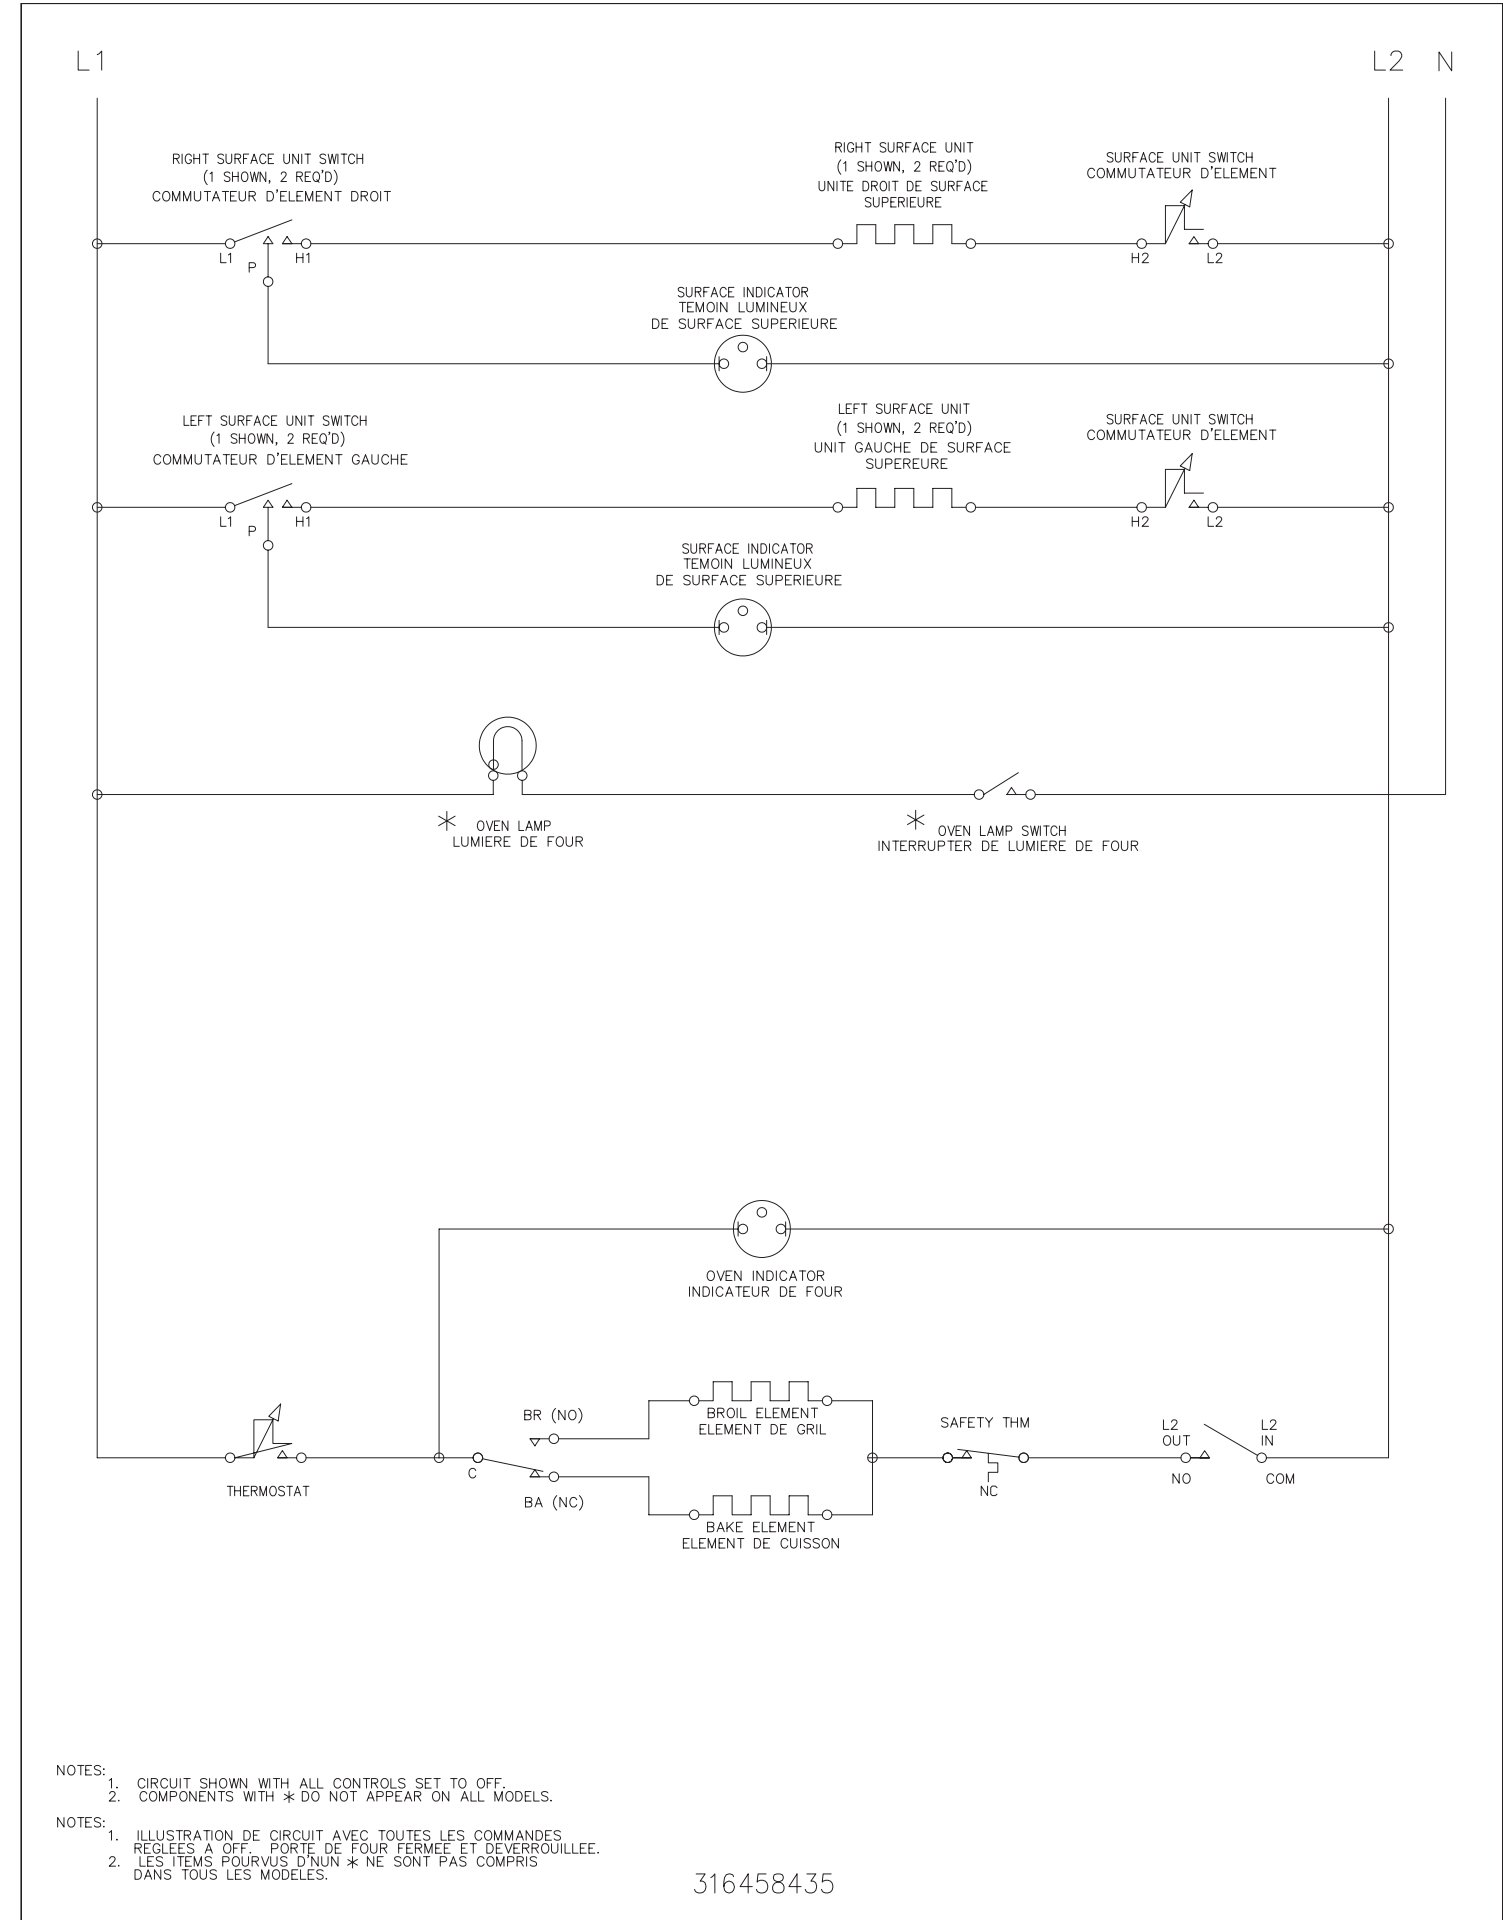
L1

L2 N

RIGHT SURFACE UNIT SWITCH
(1 SHOWN, 2 REQ'D)
COMMUTATEUR D'ELEMENT DROIT

L1 P H1

RIGHT SURFACE UNIT
(1 SHOWN, 2 REQ'D)
UNITE DROIT DE SURFACE
SUPERIEURE

SURFACE UNIT SWITCH
COMMUTATEUR D'ELEMENT

H2 L2

SURFACE INDICATOR
TEMOIN LUMINEUX
DE SURFACE SUPERIEURE

LEFT SURFACE UNIT SWITCH
(1 SHOWN, 2 REQ'D)
COMMUTATEUR D'ELEMENT GAUCHE

L1 P H1

LEFT SURFACE UNIT
(1 SHOWN, 2 REQ'D)
UNIT GAUCHE DE SURFACE
SUPEREURE

SURFACE UNIT SWITCH
COMMUTATEUR D'ELEMENT

H2 L2

SURFACE INDICATOR
TEMOIN LUMINEUX
DE SURFACE SUPERIEURE

$\ast$ OVEN LAMP
LUMIERE DE FOUR

$\ast$ OVEN LAMP SWITCH
INTERRUPTER DE LUMIERE DE FOUR

OVEN INDICATOR
INDICATEUR DE FOUR

THERMOSTAT

BR (NO)

C

BA (NC)

BROIL ELEMENT
ELEMENT DE GRIL

BAKE ELEMENT
ELEMENT DE CUISSON

SAFETY THM

NC

L2
OUT

NO

L2
IN

COM

NOTES:
1. CIRCUIT SHOWN WITH ALL CONTROLS SET TO OFF.
2. COMPONENTS WITH $\ast$ DO NOT APPEAR ON ALL MODELS.

NOTES:
1. ILLUSTRATION DE CIRCUIT AVEC TOUTES LES COMMANDES REGLEES A OFF. PORTE DE FOUR FERMEE ET DEVERROUILLEE.
2. LES ITEMS POURVUS D'NUN $\ast$ NE SONT PAS COMPRIS DANS TOUS LES MODELES.

316458435